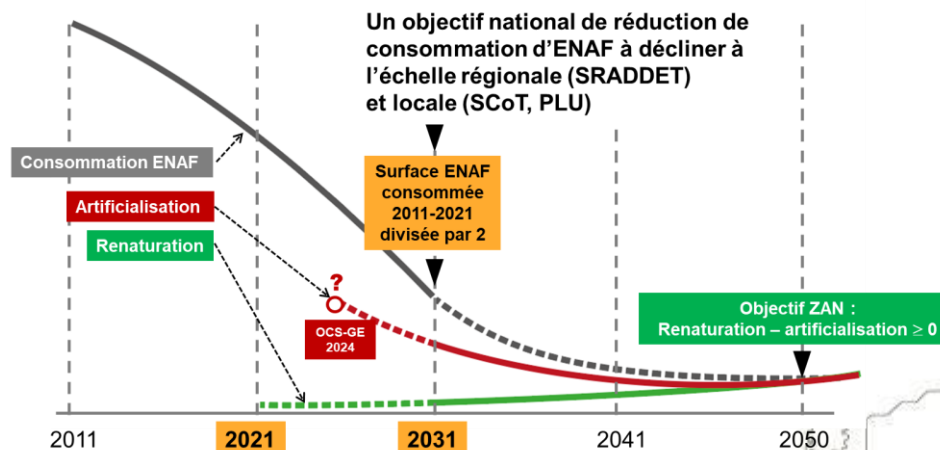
Un objectif national de réduction de consommation d'ENAF à décliner à l'échelle régionale (SRADDET) et locale (SCoT, PLU)

Consommation ENAF

Artificialisation

Renaturation

Surface ENAF consommée 2011-2021 divisée par 2

?

OCS-GE 2024

Objectif ZAN : Renaturation – artificialisation $\geq 0$

2011

2021

2031

2041

2050